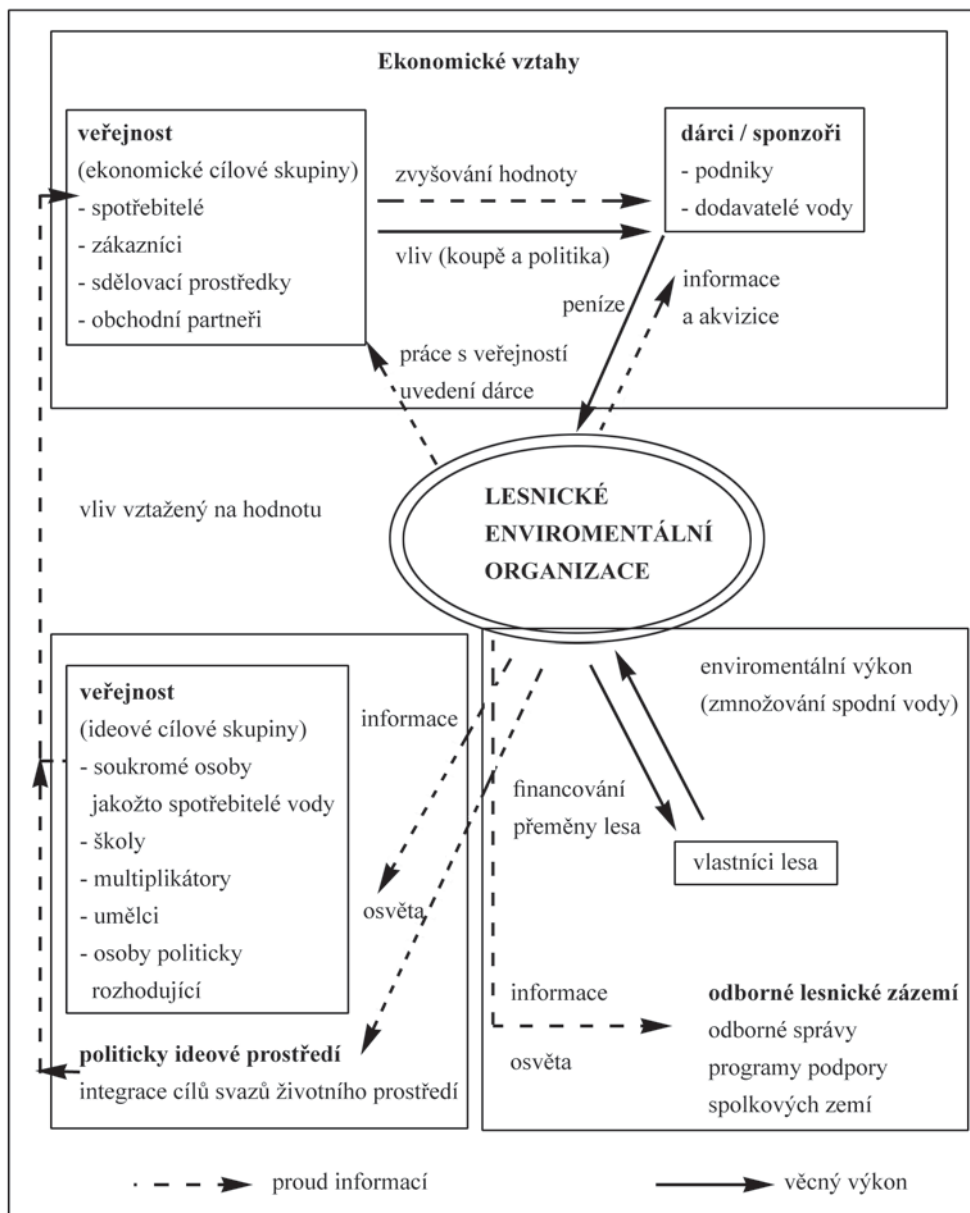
Ekonomické vztahy

veřejnost
(ekonomické cílové skupiny)
- spotřebitelé
- zákazníci
- sdělovací prostředky
- obchodní partneři

zvyšování hodnoty

vliv (koupě a politika)

dárci / sponzoři
- podniky
- dodavatelé vody

peníze

informace a akvizice

práce s veřejností
uvedení dárce

vliv vztažený na hodnotu

LESNICKÉ ENVIROMENTÁLNÍ ORGANIZACE

veřejnost
(ideové cílové skupiny)
- soukromé osoby jakožto spotřebitelé vody
- školy
- multiplikátory
- umělci
- osoby politicky rozhodující

informace

osvěta

politicky ideové prostředí
integrace cílů svazů životního prostředí

enviromentální výkon
(zmnožování spodní vody)

financování přeměny lesa

vlastníci lesa

informace

osvěta

odborné lesnické zázemí
odborné správy
programy podpory
spolkových zemí

proud informací

věcný výkon